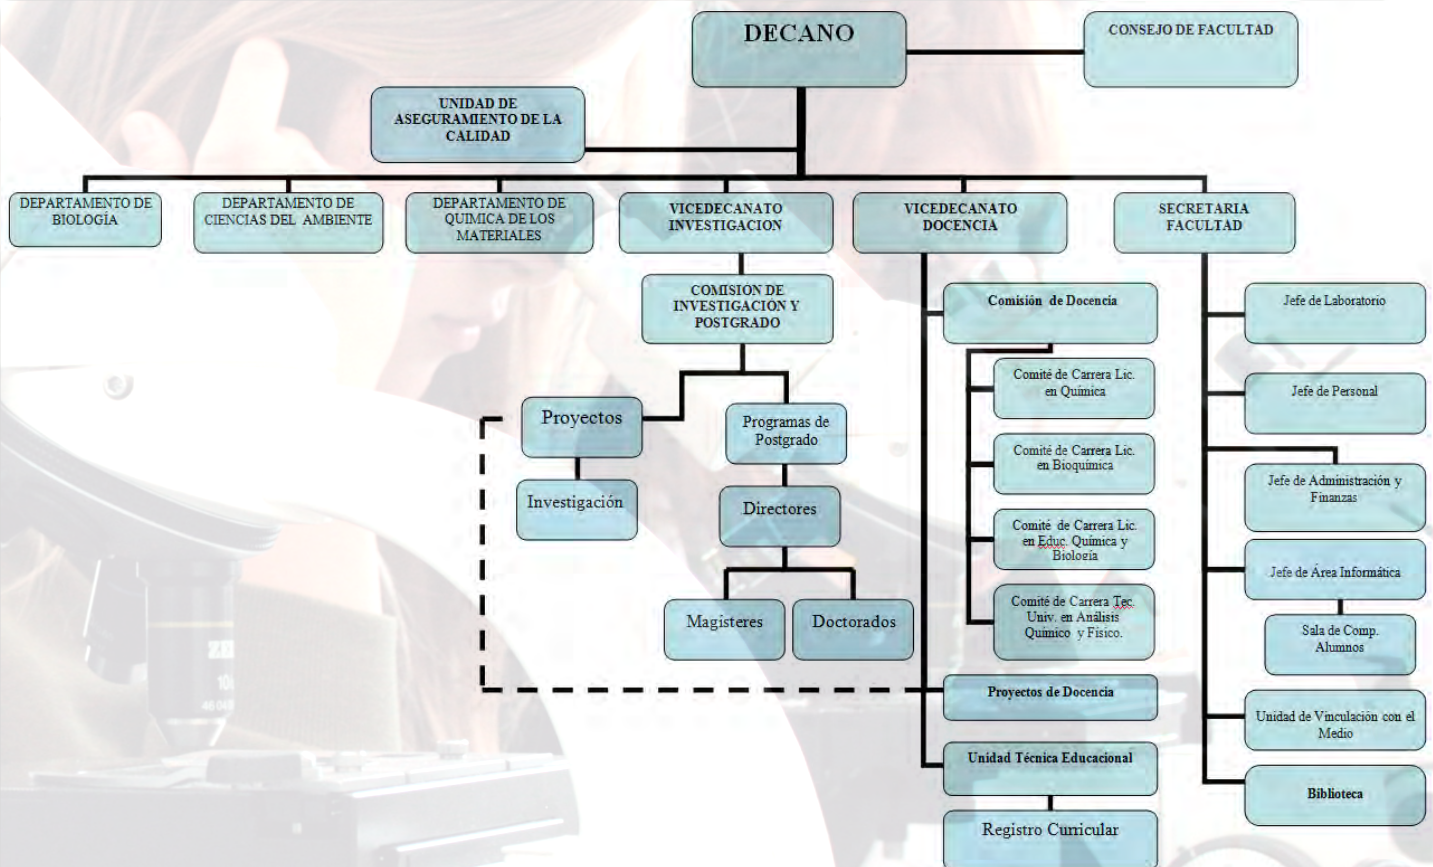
DECANO

CONSEJO DE FACULTAD

UNIDAD DE ASEGURAMIENTO DE LA CALIDAD

DEPARTAMENTO DE BIOLOGÍA

DEPARTAMENTO DE CIENCIAS DEL AMBIENTE

DEPARTAMENTO DE QUIMICA DE LOS MATERIALES

VICEDECANATO INVESTIGACION

VICEDECANATO DOCENCIA

SECRETARIA FACULTAD

COMISIÓN DE INVESTIGACIÓN Y POSTGRADO

Proyectos

Investigación

Programas de Postgrado

Directores

Magisteres

Doctorados

Comisión de Docencia

Comité de Carrera Lic. en Química

Comité de Carrera Lic. en Bioquímica

Comité de Carrera Lic. en Educ. Química y Biología

Comité de Carrera Tec. Univ. en Análisis Químico y Físico.

Proyectos de Docencia

Unidad Técnica Educacional

Registro Curricular

Jefe de Laboratorio

Jefe de Personal

Jefe de Administración y Finanzas

Jefe de Área Informática

Sala de Comp. Alumnos

Unidad de Vinculación con el Medio

Biblioteca